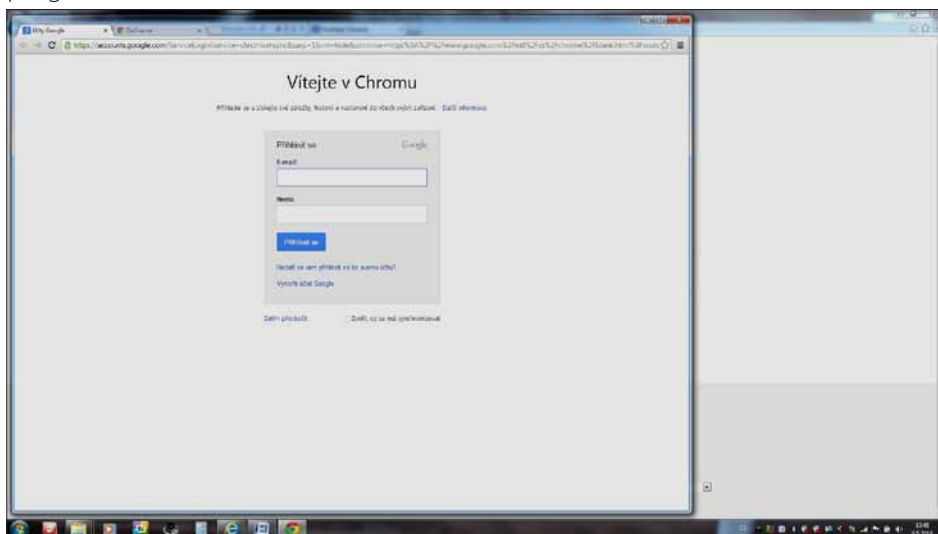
Vítejte v Chromu

Přihlaste se a získejte své záložky, historii a nastavení do všech svých zařízení. Další informace

Přihlásit se
Google

E-mail

Heslo

Přihlásit se

Nedaří se vám přihlásit ke svému účtu?

Vytvořit účet Google

Zatím přeskočit

Zeptat se, než se vše synchronizuje

https://accounts.google.com/ServiceLogin?service=chromiumsync&sarp=1&continue=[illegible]